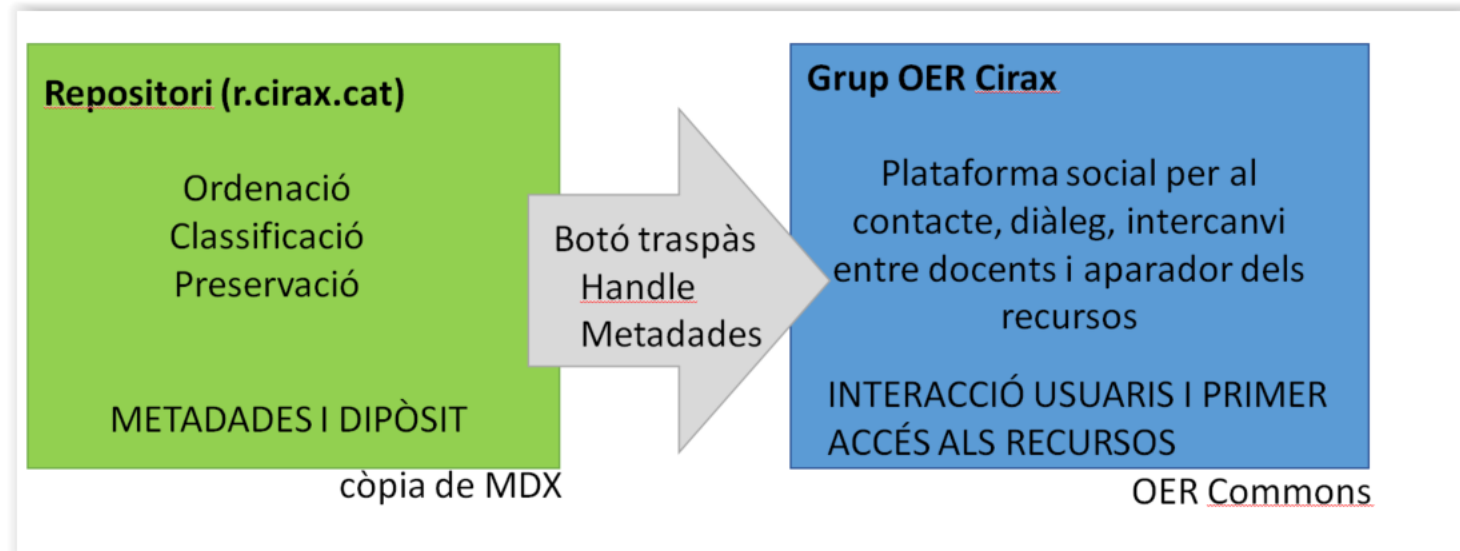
Repositori (r.cirax.cat)

Ordenació
Classificació
Preservació

METADADES I DIPÒSIT

còpia de MDX

Botó traspàs
Handle
Metadades

Grup OER Cirax

Plataforma social per al contacte, diàleg, intercanvi entre docents i aparador dels recursos

INTERACCIÓ USUARIS I PRIMER ACCÉS ALS RECURSOS

OER Commons